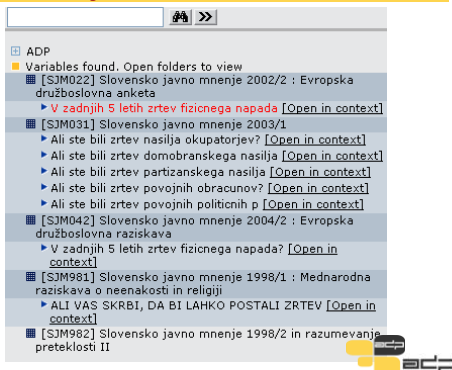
ADP
Variables found. Open folders to view

[SJM022] Slovensko javno mnenje 2002/2 : Evropska družboslovna anketa
V zadnjih 5 letih zrtev fizicnega napada [Open in context]

[SJM031] Slovensko javno mnenje 2003/1
Ali ste bili zrtev nasilja okupatorjev? [Open in context]
Ali ste bili zrtev domobranskega nasilja [Open in context]
Ali ste bili zrtev partizanskega nasilja [Open in context]
Ali ste bili zrtev povojnih obracunov? [Open in context]
Ali ste bili zrtev povojnih politicnih p [Open in context]

[SJM042] Slovensko javno mnenje 2004/2 : Evropska družboslovna raziskava
V zadnjih 5 letih zrtev fizicnega napada? [Open in context]

[SJM981] Slovensko javno mnenje 1998/1 : Mednarodna raziskava o neenakosti in religiji
ALI VAS SKRBI, DA BI LAHKO POSTALI ZRTEV [Open in context]

[SJM982] Slovensko javno mnenje 1998/2 in razumevanje preteklosti II

adp